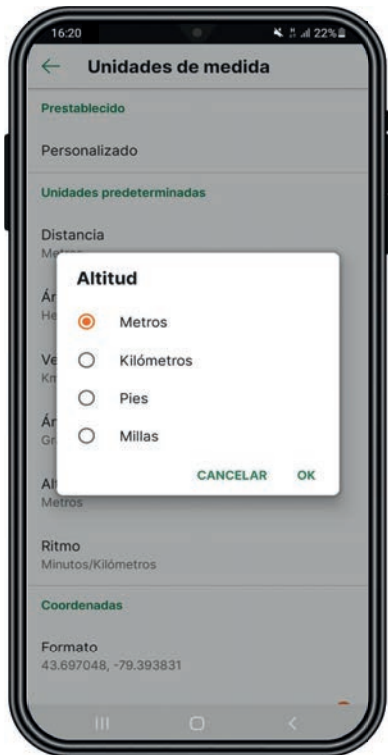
16:20
22%

Unidades de medida

Prestablecido

Personalizado

Unidades predeterminadas

Distancia
Met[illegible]

Ár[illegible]
He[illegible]

Ve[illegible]
Km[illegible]

Ár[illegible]
Gr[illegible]

Al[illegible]
Metros

Altitud

Metros

Kilómetros

Pies

Millas

CANCELAR OK

Ritmo
Minutos/Kilómetros

Coordenadas

Formato
43.697048, -79.393831